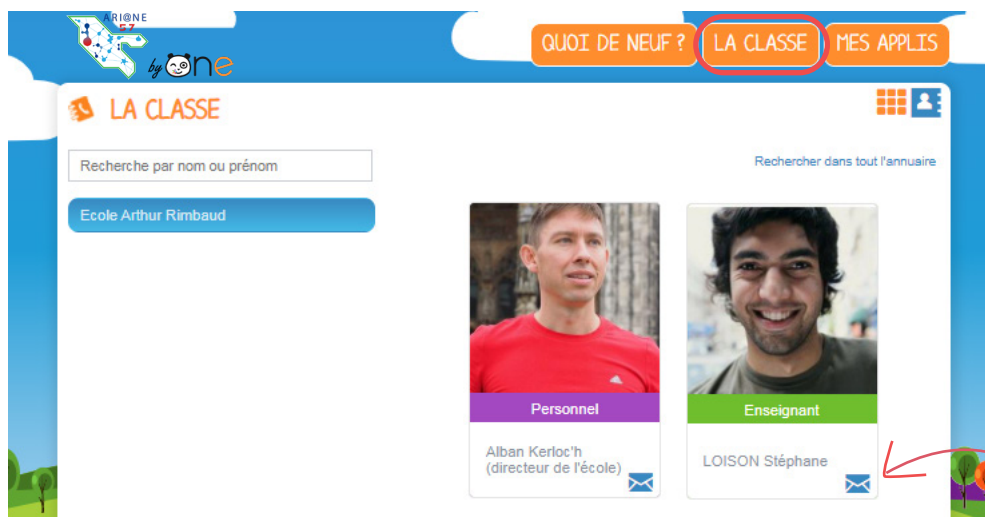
ARI@NE 57
by ONE

QUOI DE NEUF ? LA CLASSE MES APPLIS

LA CLASSE

Recherche par nom ou prénom

Rechercher dans tout l'annuaire

Ecole Arthur Rimbaud

Personnel

Alban Kerloc'h (directeur de l'école)

Enseignant

LOISON Stéphane